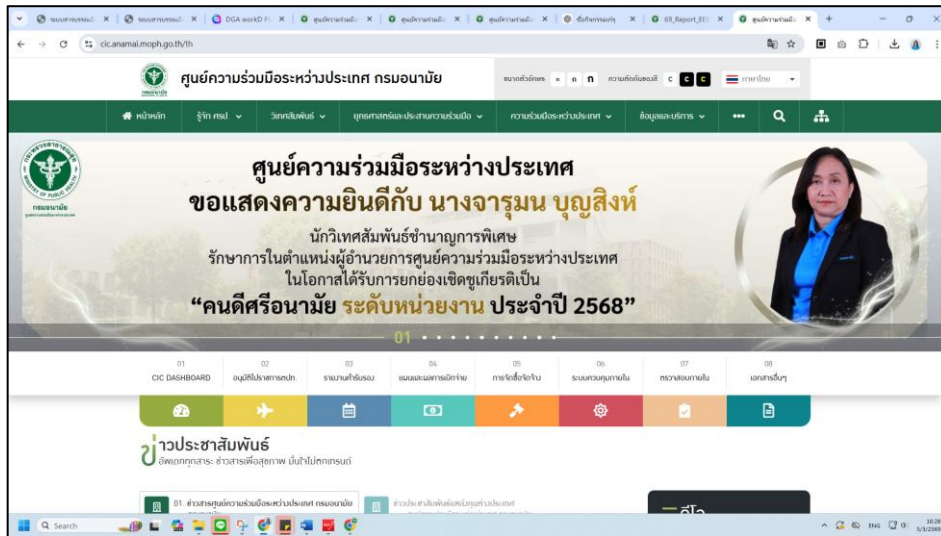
DGA workD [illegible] | 69_Report_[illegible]

cic.anamai.moph.go.th/th

ศูนย์ความร่วมมือระหว่างประเทศ กรมอนามัย

ขนาดตัวอักษร ก ก ก ความคมชัดสี C C C ภาษาไทย

หน้าหลัก | รู้จัก ศรป. | วิเทศสัมพันธ์ | ยุทธศาสตร์และประสานความร่วมมือ | ความร่วมมือระหว่างประเทศ | ข้อมูลและบริการ | •••

กรมอนามัย

ศูนย์ความร่วมมือระหว่างประเทศ
ขอแสดงความยินดีกับ นางจารุมน บุญสิงห์
นักวิเทศสัมพันธ์ชำนาญการพิเศษ
รักษาการในตำแหน่งผู้อำนวยการศูนย์ความร่วมมือระหว่างประเทศ
ในโอกาสได้รับการยกย่องเชิดชูเกียรติเป็น
“คนดีศรีอนามัย ระดับหน่วยงาน ประจำปี 2568”

01

01 CIC DASHBOARD | 02 อนุมัติไปราชการต่างประเทศ | 03 รายงานเข้ารับรอง | 04 แผนและผลการเบิกจ่าย | 05 การจัดซื้อจัดจ้าง | 06 ระบบควบคุมภายใน | 07 ตรวจสอบภายใน | 08 เอกสารอื่นๆ

ข่าวประชาสัมพันธ์
อัพเดททุกสาระ ข่าวสารเพื่อสุขภาพ มั่นใจไปตลอด

01. ข่าวสารศูนย์ความร่วมมือระหว่างประเทศ กรมอนามัย

ข่าวประชาสัมพันธ์หน่วยงานต่างประเทศ

วีดีโอ

Search

ENG 16:26